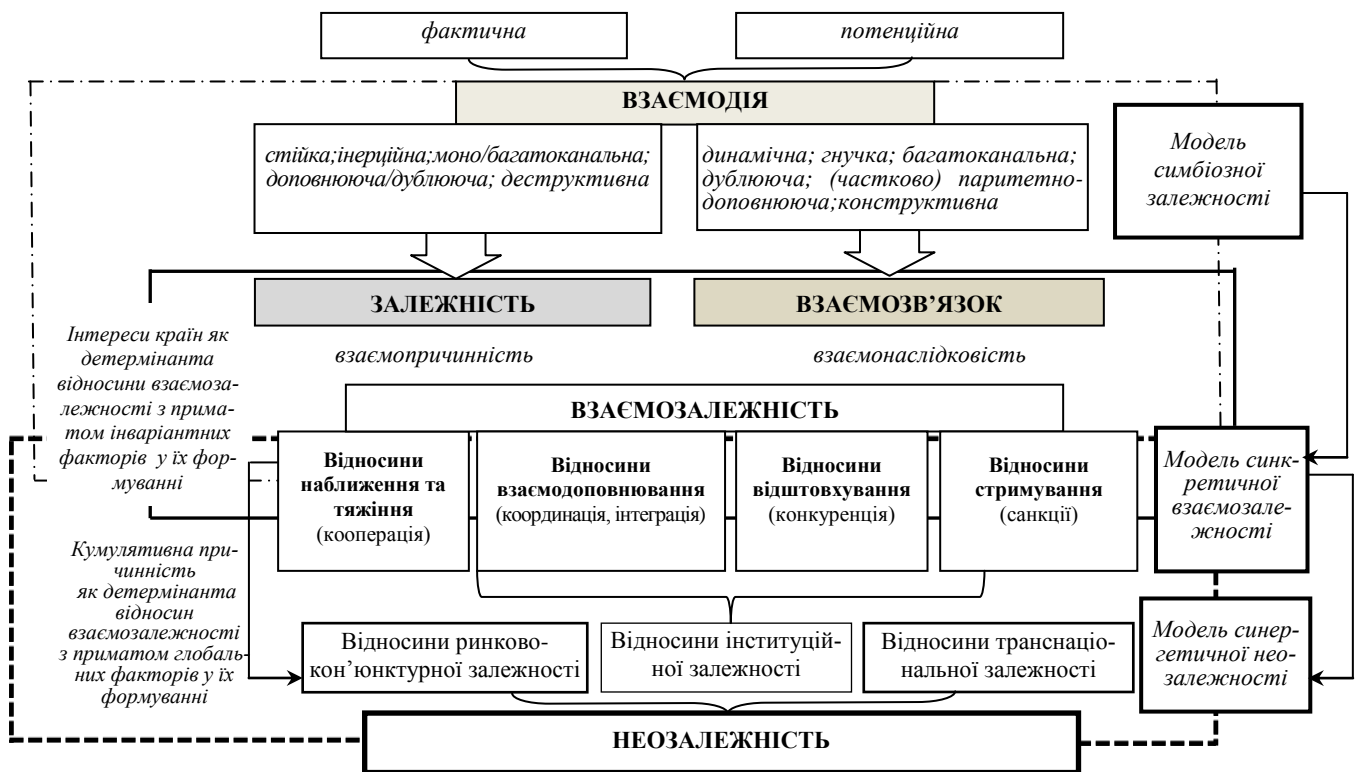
фактична

потенційна

ВЗАЄМОДІЯ

стійка;інерційна;моно/багатоканальна; доповнююча/дублююча; деструктивна

динамічна; гнучка; багатоканальна; дублююча; (частково) паритетнодоповнююча;конструктивна

Модель симбіозної залежності

ЗАЛЕЖНІСТЬ

ВЗАЄМОЗВ'ЯЗОК

Інтереси країн як детермінанта відносини взаємозалежності з приматом інваріантних факторів у їх формуванні

взаємопричинність

взаємонаслідковість

ВЗАЄМОЗАЛЕЖНІСТЬ

Відносини наближення та тяжіння (кооперація)

Відносини взаємодоповнювання (координація, інтеграція)

Відносини відштовхування (конкуренція)

Відносини стримування (санкції)

Модель синкретичної взаємозалежності

Кумулятивна причинність як детермінанта відносин взаємозалежності з приматом глобальних факторів у їх формуванні

Відносини ринковокон'юнктурної залежності

Відносини інституційної залежності

Відносини транснаціональної залежності

Модель синергетичної неозалежності

НЕОЗАЛЕЖНІСТЬ